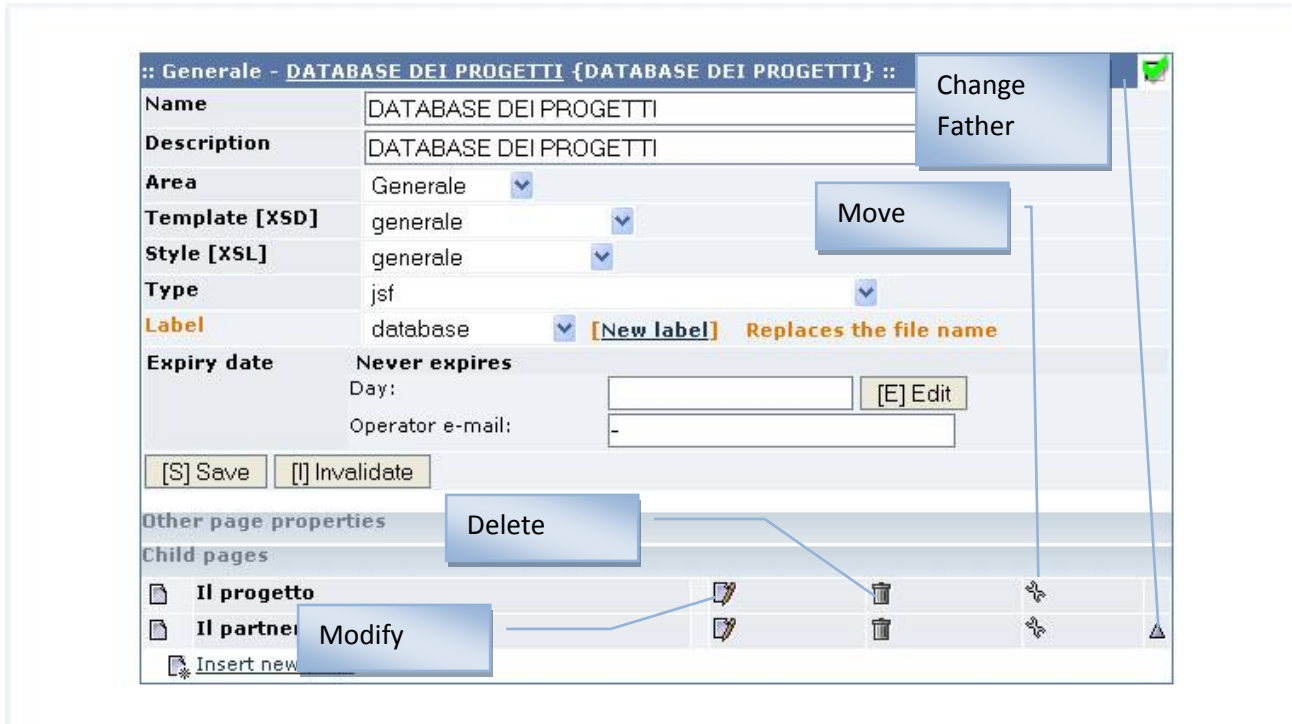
:: Generale - DATABASE DEI PROGETTI {DATABASE DEI PROGETTI} ::

Change Father

| Name | DATABASE DEI PROGETTI |
|---|---|
| Description | DATABASE DEI PROGETTI |
| Area | Generale |
| Template [XSD] | generale |
| Style [XSL] | generale |
| Type | jsf |
| Label | database [New label] Replaces the file name |

Move

Expiry date
Never expires
Day: [E] Edit
Operator e-mail: -

[S] Save [I] Invalidate

Other page properties

Delete

Child pages

Il progetto

Il partner

Modify

Insert new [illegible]